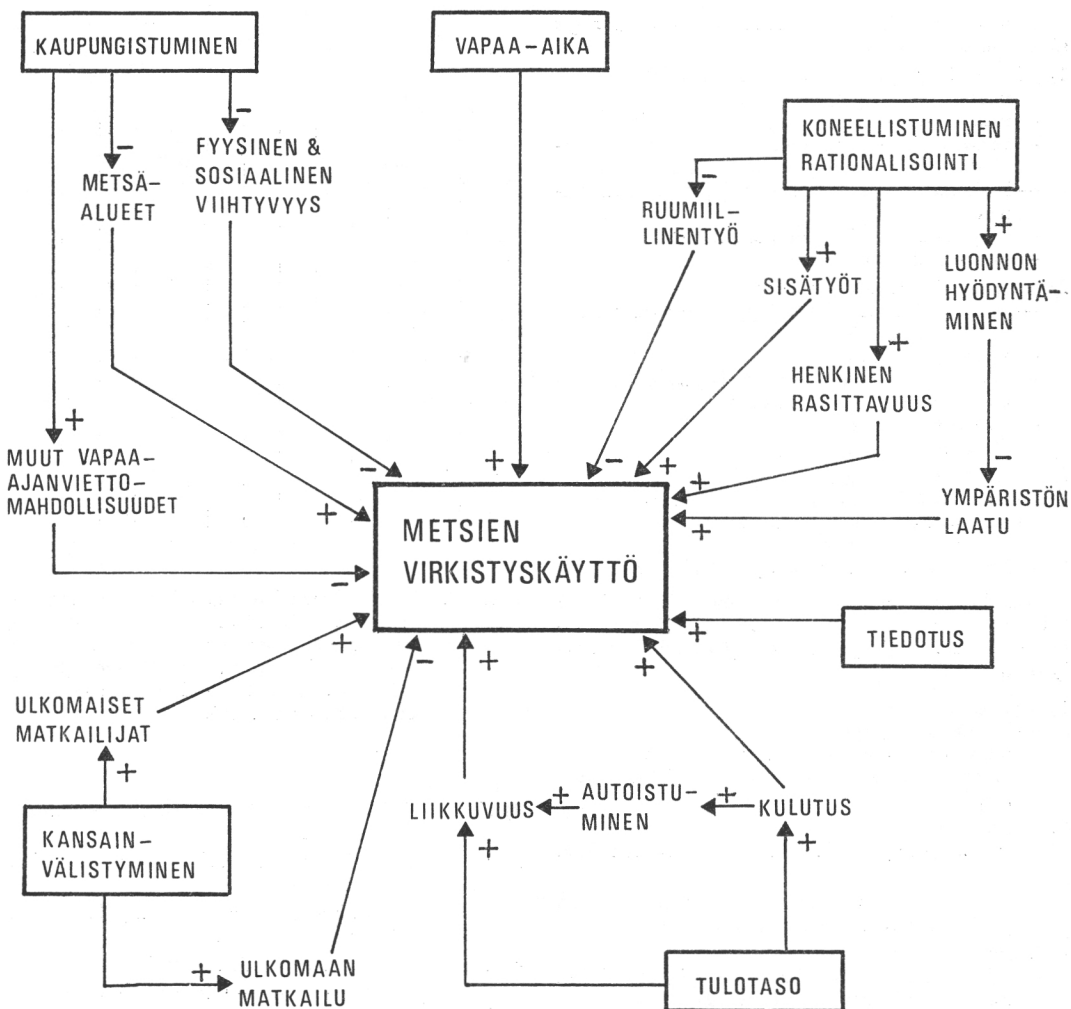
KAUPUNGISTUMINEN

VAPAA-AIKA

KONEELLISTUMINEN RATIONALISOINTI

−
METSÄ-ALUEET

−
FYYSINEN & SOSIAALINEN VIIHTYVYYS

−
RUUMIIL-LINENTYÖ

+
SISÄTYÖT

+
LUONNON HYÖDYNTÄMINEN

+
HENKINEN RASITTAVUUS

+
MUUT VAPAA-AJANVIETTO-MAHDOLLISUUDET

−

+

+

−

+

+

+

−

YMPÄRISTÖN LAATU

METSIEN VIRKISTYSKÄYTTÖ

−

+

+

TIEDOTUS

+

−

+

+

ULKOMAISET MATKAILIJAT

+

LIIKKUVUUS

+
AUTOISTU-MINEN

+
KULUTUS

KANSAIN-VÄLISTYMINEN

+

+

+
ULKOMAAN MATKAILU

TULOTASO